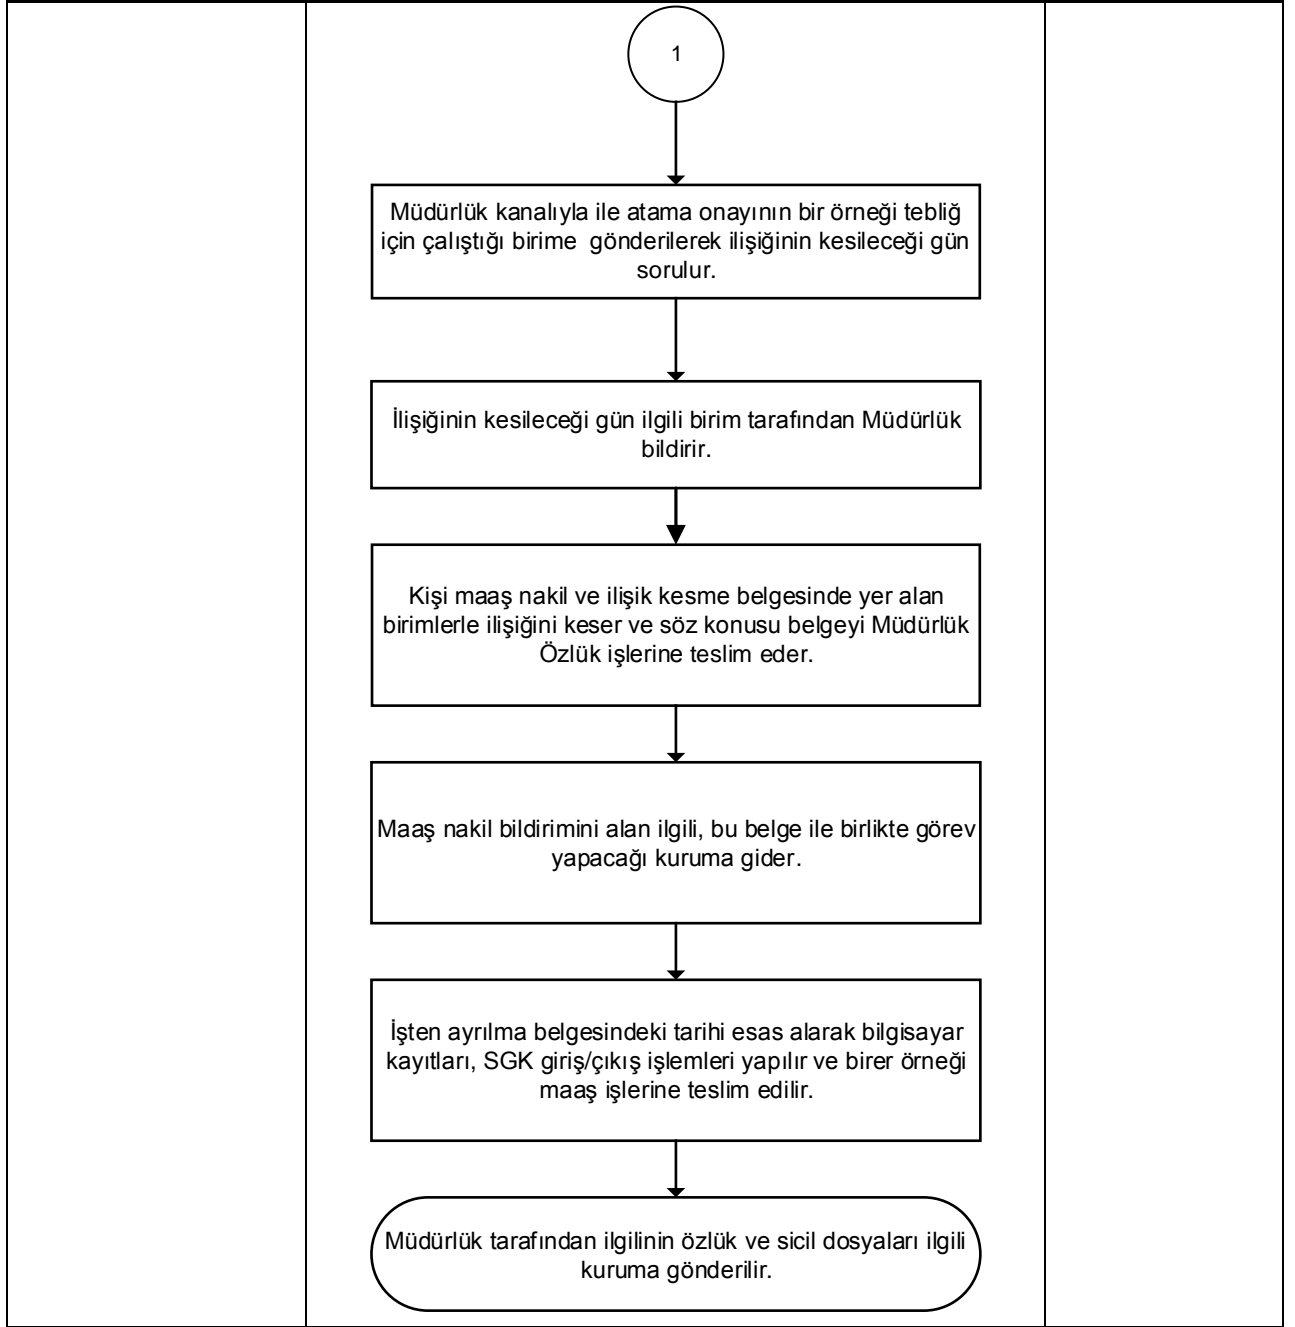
1

Müdürlük kanalıyla ile atama onayının bir örneği tebliğ için çalıştığı birime gönderilerek ilişiğinin kesileceği gün sorulur.

İlişiğinin kesileceği gün ilgili birim tarafından Müdürlük bildirir.

Kişi maaş nakil ve ilişik kesme belgesinde yer alan birimlerle ilişiğini keser ve söz konusu belgeyi Müdürlük Özlük işlerine teslim eder.

Maaş nakil bildirimini alan ilgili, bu belge ile birlikte görev yapacağı kuruma gider.

İşten ayrılma belgesindeki tarihi esas alarak bilgisayar kayıtları, SGK giriş/çıkış işlemleri yapılır ve birer örneği maaş işlerine teslim edilir.

Müdürlük tarafından ilgilinin özlük ve sicil dosyaları ilgili kuruma gönderilir.